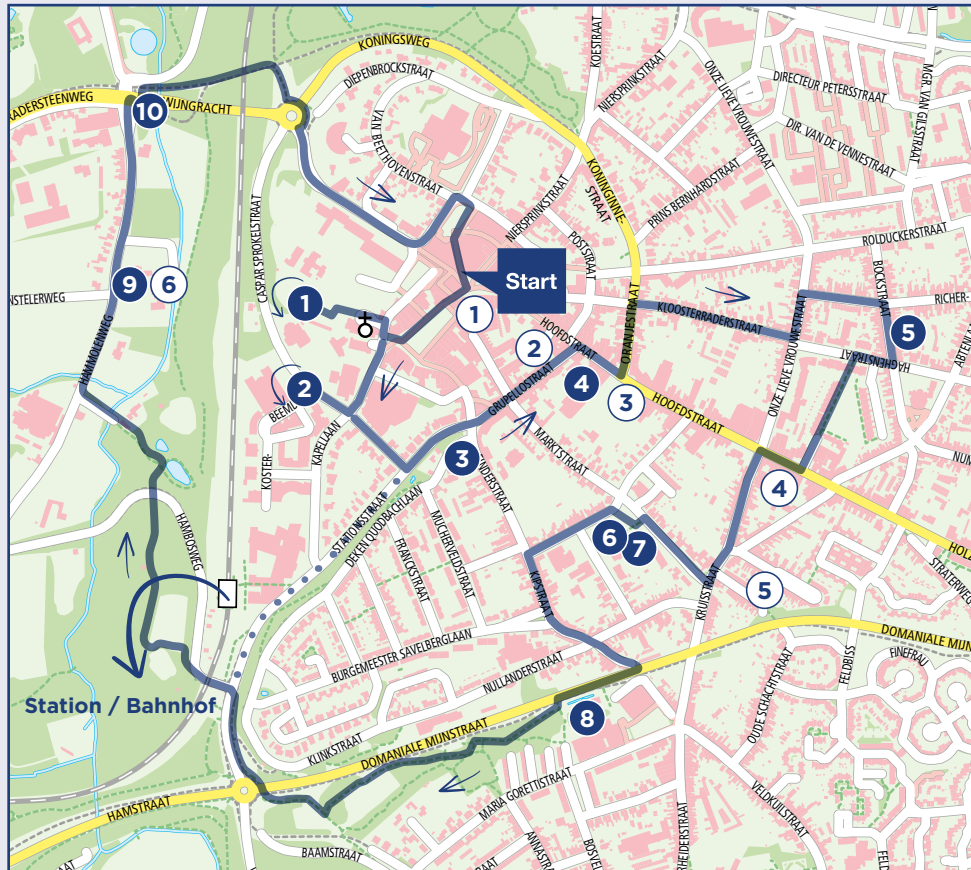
KONINGSWEG
RADERSTEENWEG
10
WIJNGRACHT
DIEPENBROCKSTRAAT
VAN BEETHOVENSTRAAT
NIERSPRINKSTRAAT
KOESTRAAT
ONZE LIEVE VROUWESTRAAT
DIRECTEUR PETERSSTRAAT
MGR. VAN GILSSTRAAT
DIR. VAN DE VENNESTRAAT
KONINGINNESTRAAT
PRINS BERNHARDSTRAAT
POSTSTRAAT
ROLDUCKERSTRAAT
CASPAR SPROKELSTRAAT
Start
9
6
NSTELERWEG
1
1
2
HOOFDSTRAAT
ORANJESTRAAT
KLOOSTERRADERSTRAAT
BOCKSTRAAT
RICHER-
5
HAGENSTRAAT
ONZE LIEVE VROUWESTRAAT
ABTEN
2
BEEMD
4
3
HOOFDSTRAAT
GRUPELLOSTRAAT
KAPELLAAN
KOSTER
3
MARKTSTRAAT
4
NUM
HAMMOLENWEG
HAMBOSWEG
STATIONSSTRAAT
DEKEN QUODBACHLAAN
FRANCOSTRAAT
MUCHERVELDSTRAAT
6
7
KRUISSTRAAT
5
HOL
STRATERWEG
KIRSTRAAT
DOMANIALE MIJN
Station / Bahnhof
BURGEMEESTER SAVELBERGLAAN
NULLANDERSTRAAT
OUDE SCHACHTSTRAAT
FELDBISS
FINEFRAU
8
KLINKSTRAAT
DOMANIALE MIJNSTRAAT
HAMSTRAAT
MARIA GORETTISTRAAT
ANNASTRAAT
BOSVELD
VELDKUILSTRAAT
BAAMSTRAAT
FELD